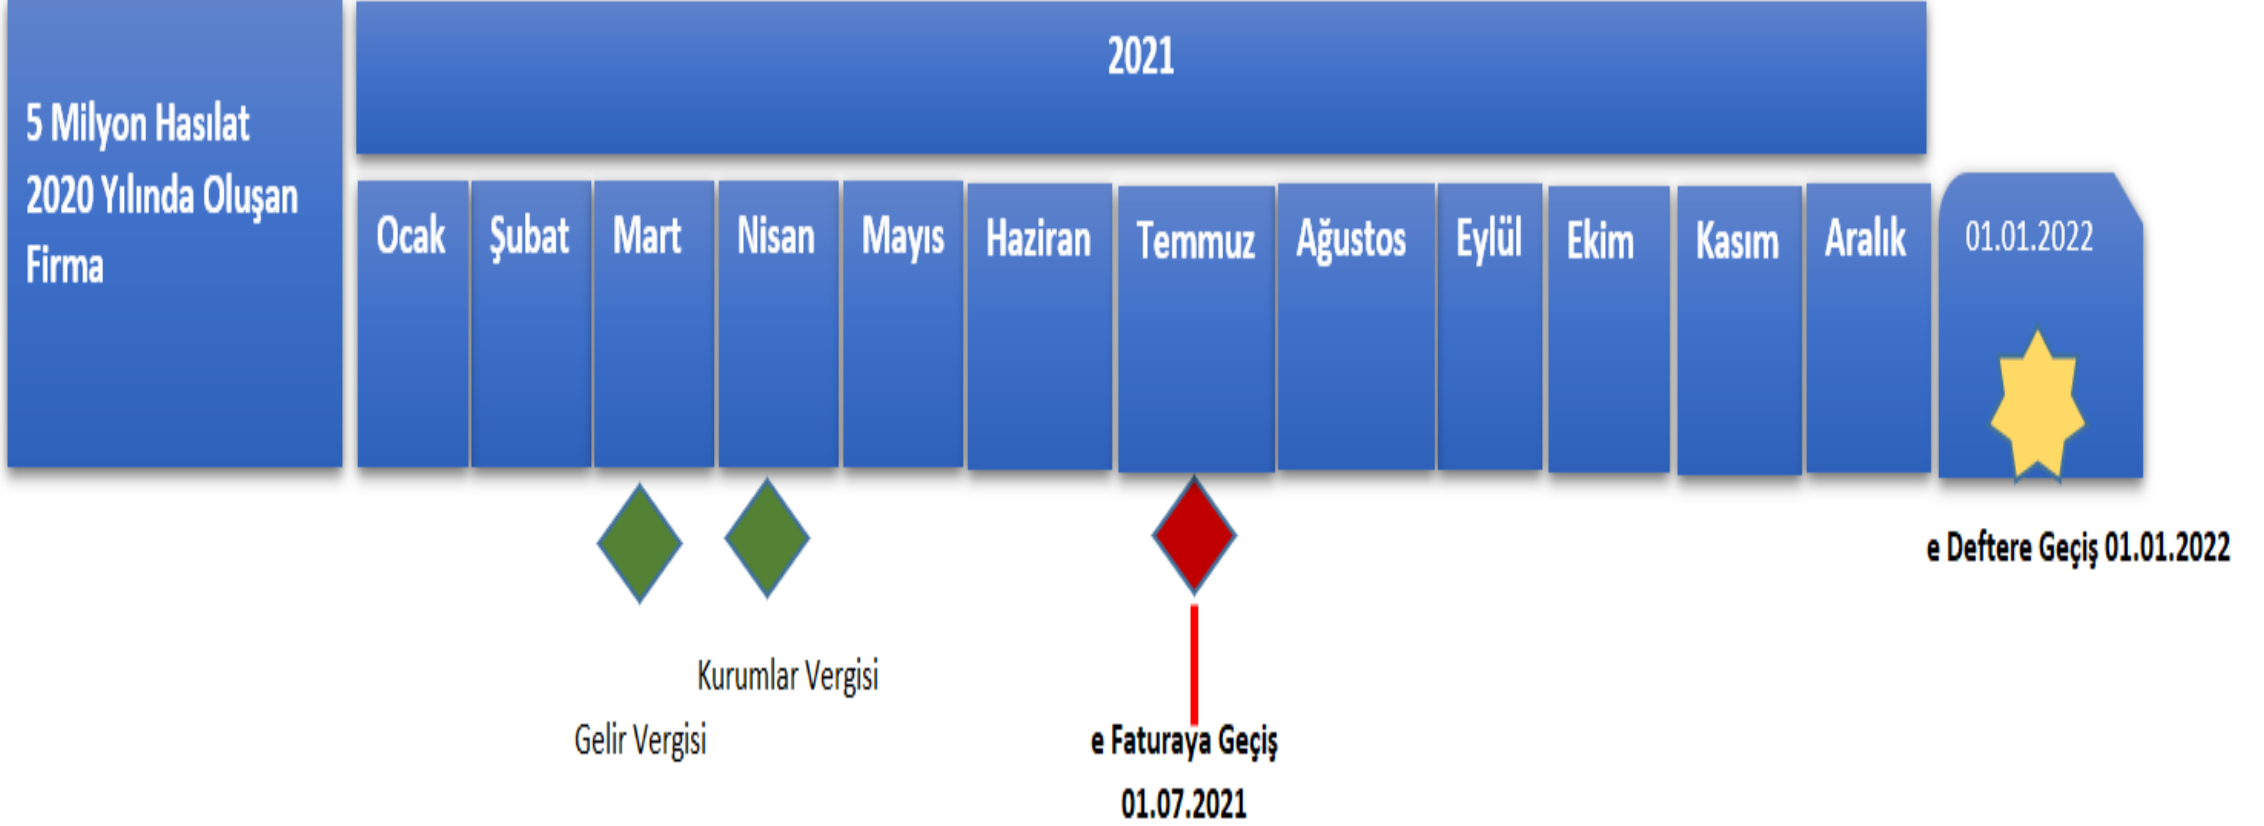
5 Milyon Hasılat 2020 Yılında Oluşan Firma

2021

Ocak

Şubat

Mart

Nisan

Mayıs

Haziran

Temmuz

Ağustos

Eylül

Ekim

Kasım

Aralık

01.01.2022

e Deftere Geçiş 01.01.2022

Kurumlar Vergisi

Gelir Vergisi

e Faturaya Geçiş 01.07.2021